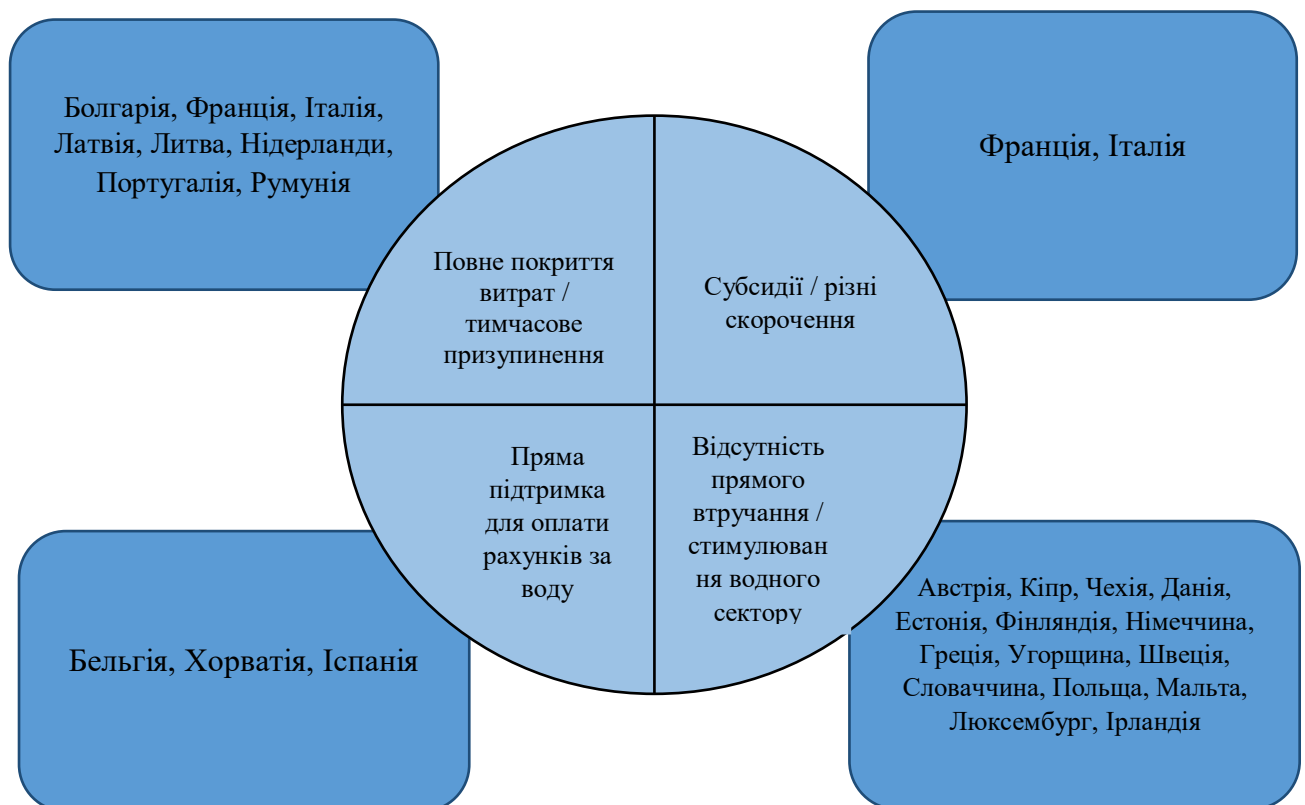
Болгарія, Франція, Італія, Латвія, Литва, Нідерланди, Португалія, Румунія

Франція, Італія

Повне покриття витрат / тимчасове призупинення

Субсидії / різні скорочення

Пряма підтримка для оплати рахунків за воду

Відсутність прямого втручання / стимулювання водного сектору

Бельгія, Хорватія, Іспанія

Австрія, Кіпр, Чехія, Данія, Естонія, Фінляндія, Німеччина, Греція, Угорщина, Швеція, Словаччина, Польща, Мальта, Люксембург, Ірландія